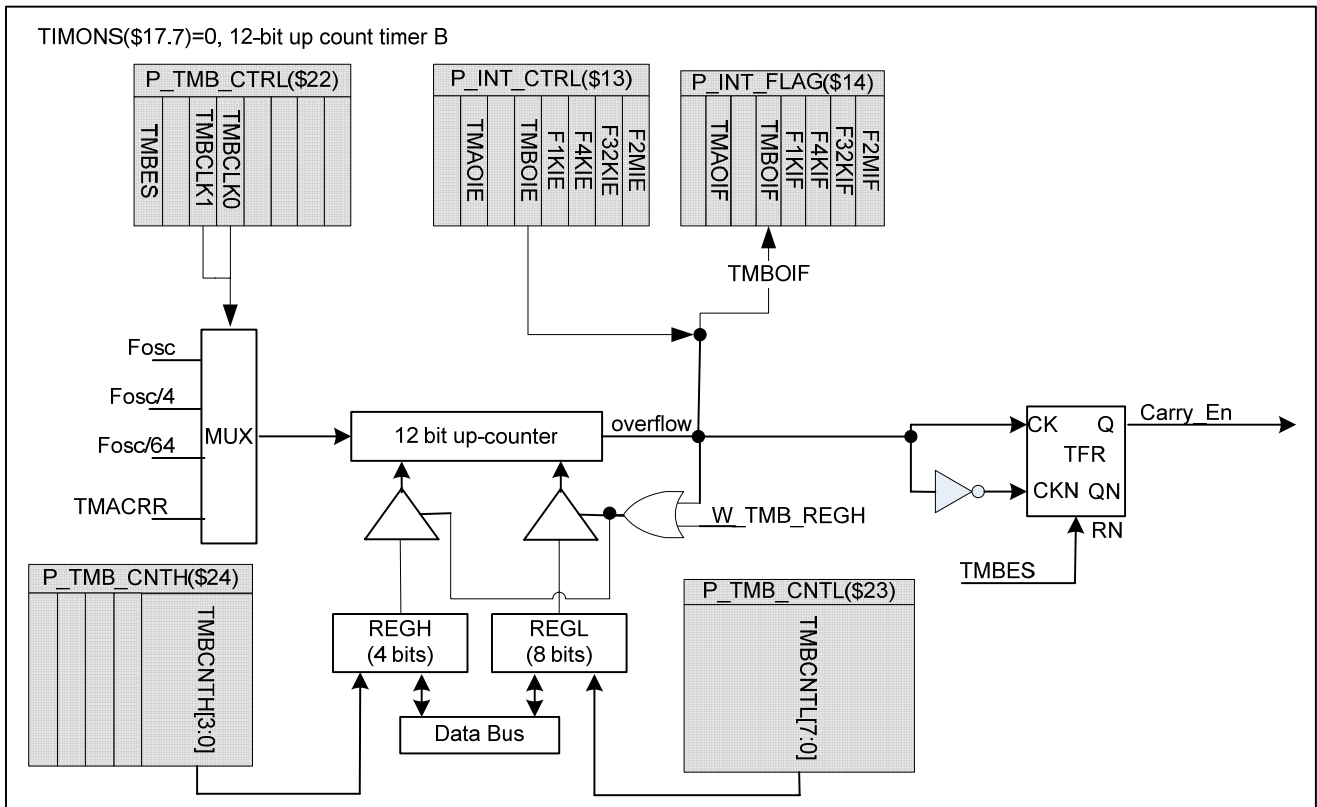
TIMONS($17.7)=0, 12-bit up count timer B

P_TMB_CTRL($22)
TMBES
TMBCLK1
TMBCLK0

P_INT_CTRL($13)
TMAOIE
TMBOIE
F1KIE
F4KIE
F32KIE
F2MIE

P_INT_FLAG($14)
TMAOIF
TMBOIF
F1KIF
F4KIF
F32KIF
F2MIF

TMBOIF

Fosc
Fosc/4
Fosc/64
TMACRR
MUX

12 bit up-counter
overflow

CK Q
TFR
CKN QN
RN
Carry_En

W_TMB_REGH

TMBES

P_TMB_CNTH($24)
TMBCNTH[3:0]

REGH
(4 bits)

REGL
(8 bits)

P_TMB_CNTL($23)
TMBCNTL[7:0]

Data Bus